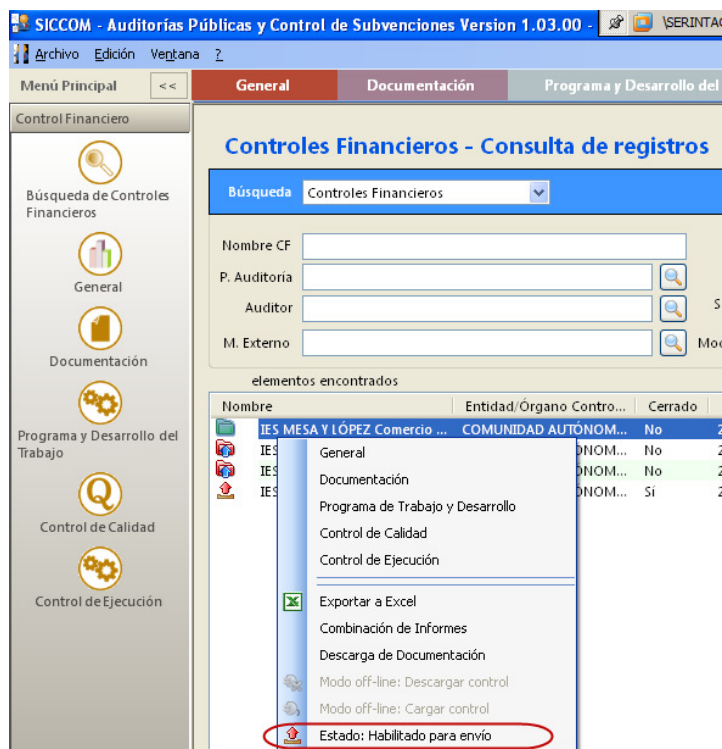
SICCOM - Auditorías Públicas y Control de Subvenciones Version 1.03.00 - \SERINTA

Archivo Edición Ventana ?

Menú Principal <<

General Documentación Programa y Desarrollo del

Control Financiero

Búsqueda de Controles Financieros

General

Documentación

Programa y Desarrollo del Trabajo

Control de Calidad

Control de Ejecución

Controles Financieros - Consulta de registros

Búsqueda Controles Financieros

Nombre CF

P. Auditoría

Auditor

M. Externo

S

Mod

elementos encontrados

| Nombre | Entidad/Órgano Contro... | Cerrado | |
|---|---|---|---|
| IES MESA Y LÓPEZ Comercio ... | COMUNIDAD AUTÓNOM... | No | Z |
| IES | ÓNOM... | No | Z |
| IES | ÓNOM... | No | Z |
| IES | ÓNOM... | Sí | Z |

General
Documentación
Programa de Trabajo y Desarrollo
Control de Calidad
Control de Ejecución
Exportar a Excel
Combinación de Informes
Descarga de Documentación
Modo off-line: Descargar control
Modo off-line: Cargar control
Estado: Habilitado para envío